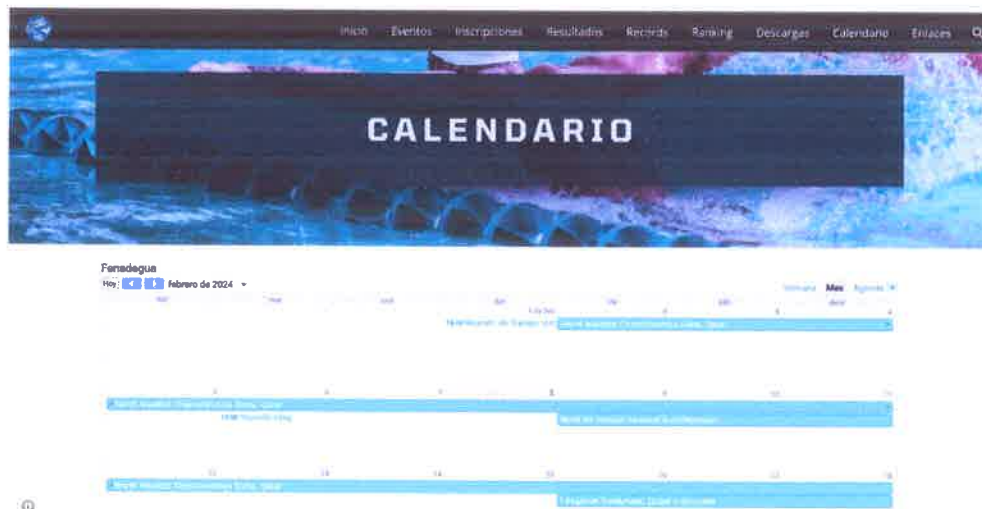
Inicio Eventos Inscripciones Resultados Records Ranking Descargas Calendario Enlaces

CALENDARIO

Fenadegua

Hoy febrero de 2024

Semana Mes Agenda

lun mar mié jue vie sáb dom

1 2 3 4

World Aquatics Championships Doha, Qatar

5 6 7 8 9 10 11

World Aquatics Championships Doha, Qatar

12 13 14 15 16 17 18

World Aquatics Championships Doha, Qatar